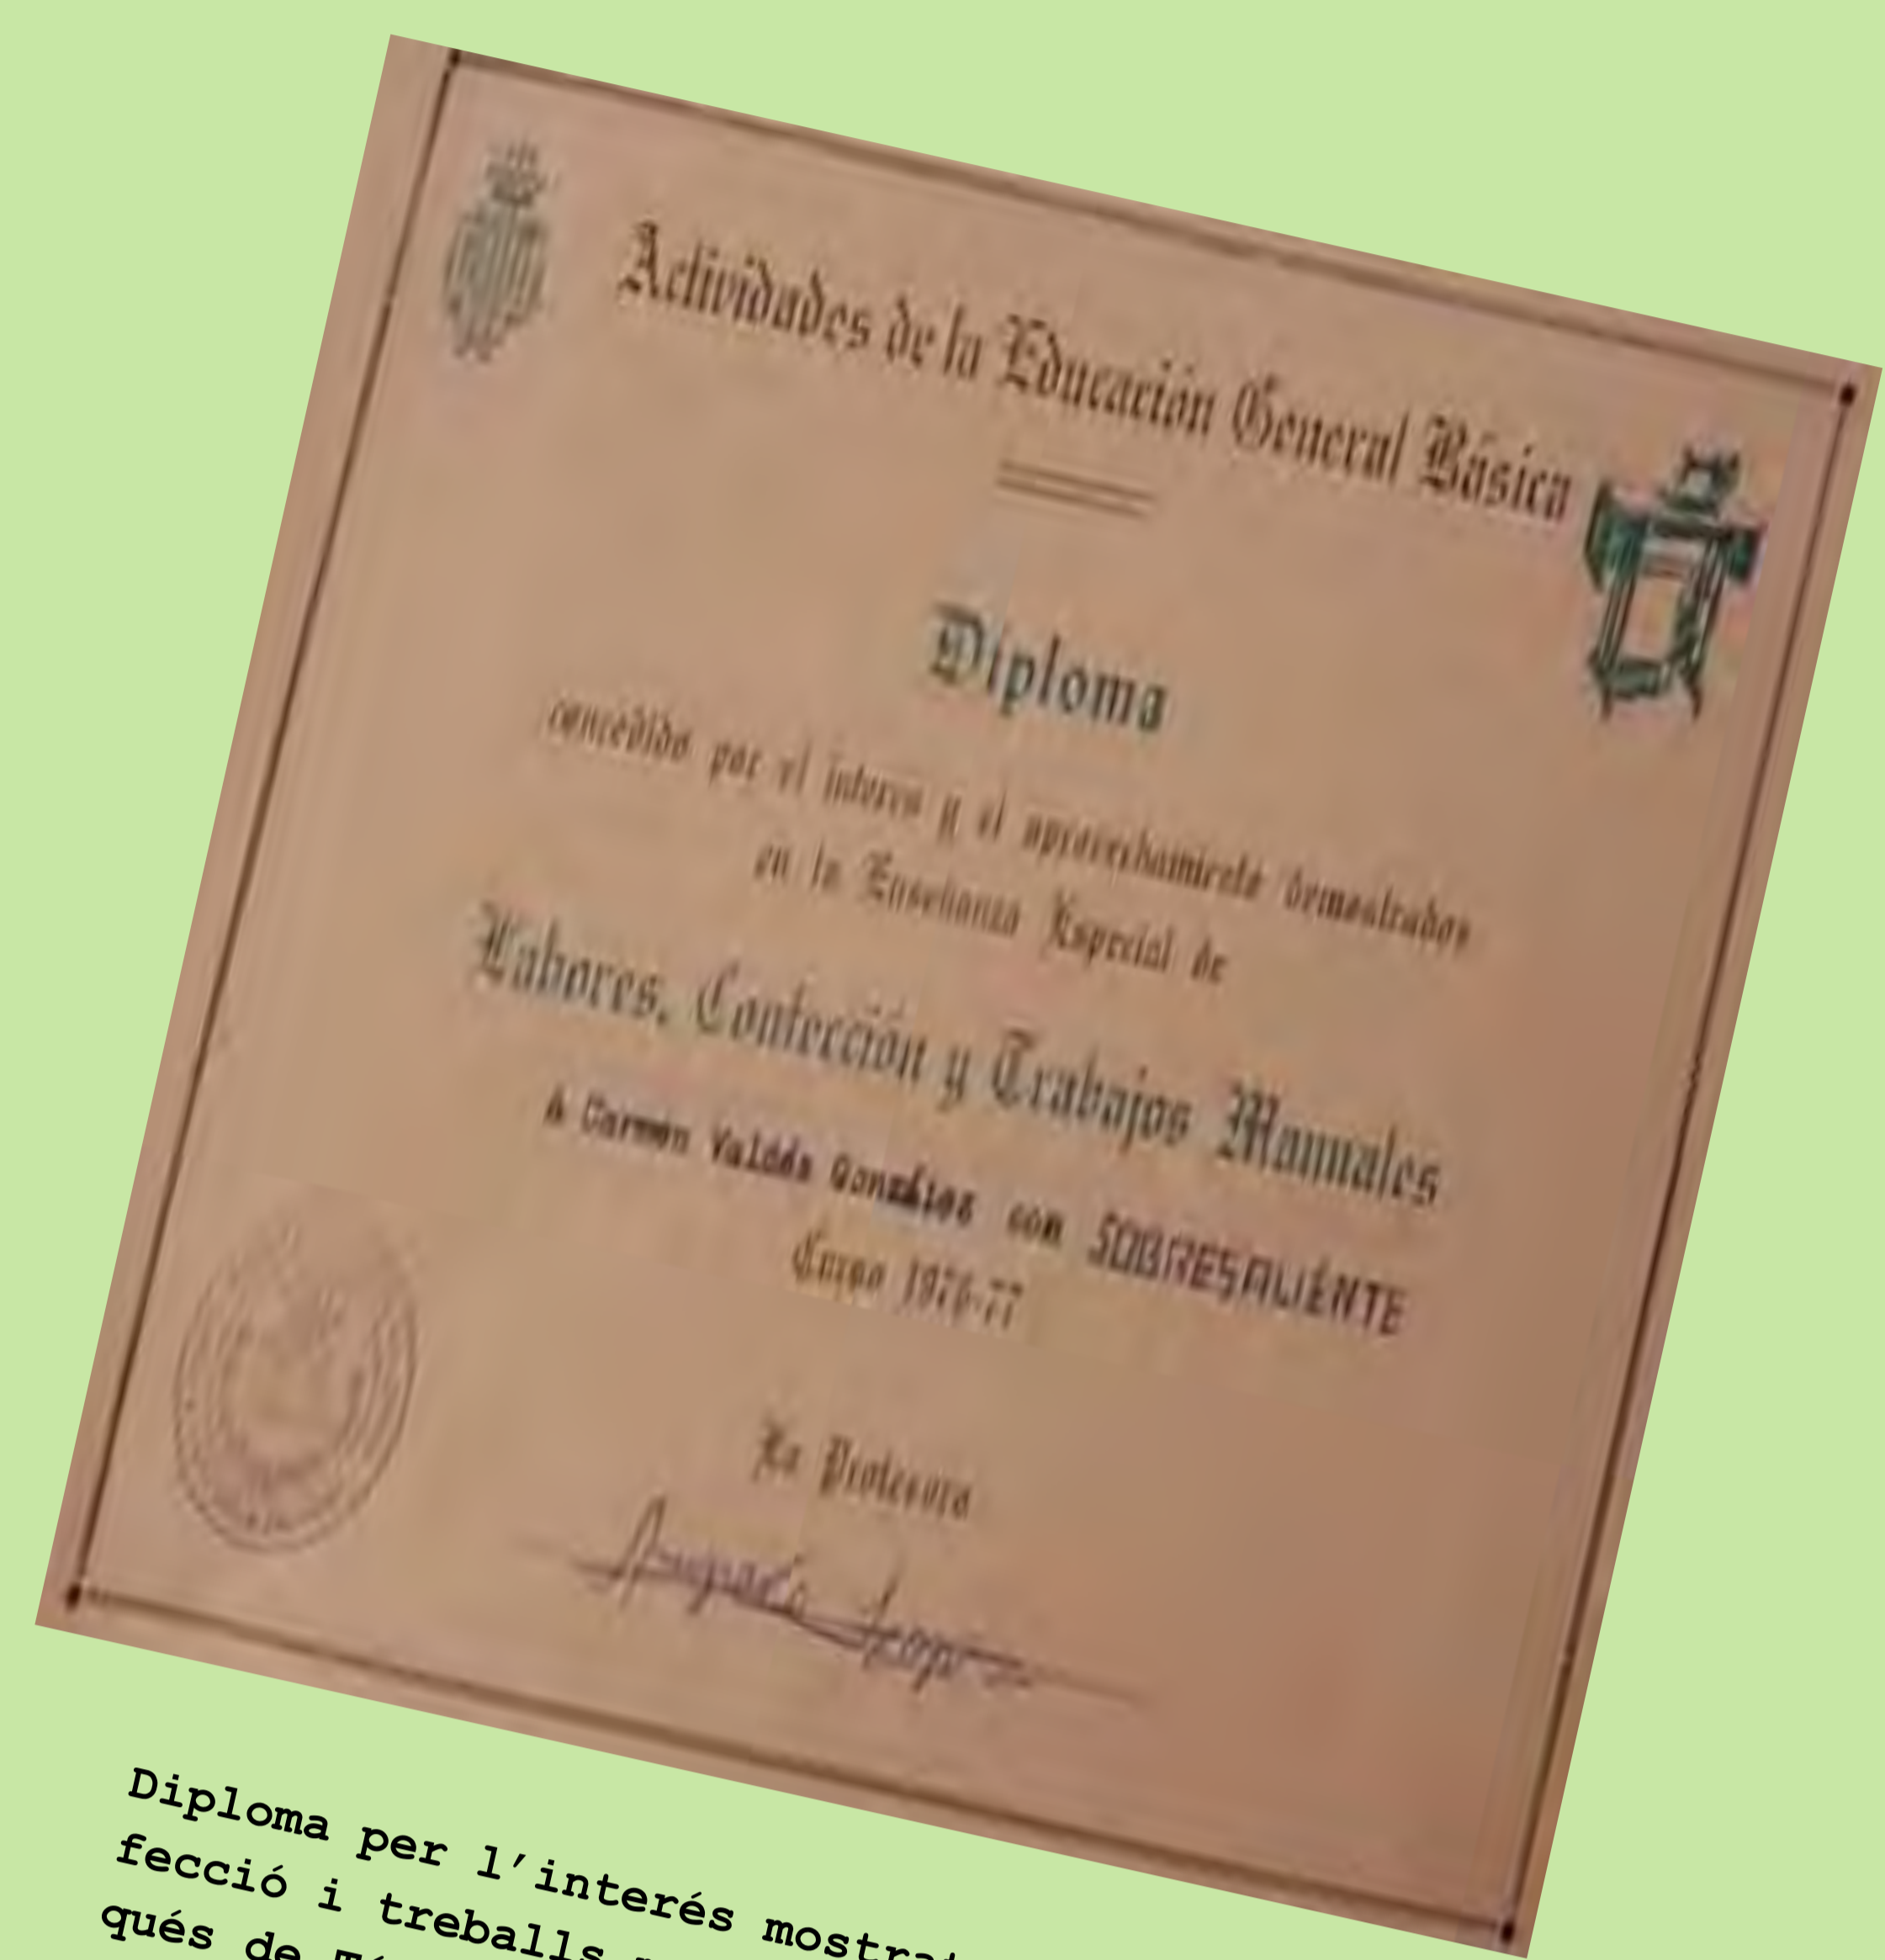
Actividades de la Educación General Básica

Diploma

concedido por el interés y el aprovechamiento demostrados en la Enseñanza Especial de

Labores, Confección y Trabajos Manuales

A Carmen Valdés González con SOBRESALIENTE

Curso 1976-77

La Profesora

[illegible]

Diploma per l'interés mostrat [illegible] fecció i treballs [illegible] qués de T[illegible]